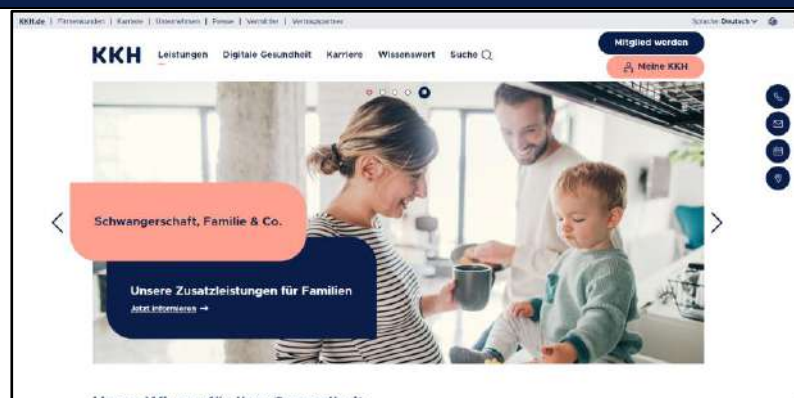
KKH.de | Firmenkunden | Karriere | Unternehmen | Presse | Vermittler | Vertragspartner

Sprache Deutsch

KKH Leistungen Digitale Gesundheit Karriere Wissenswert Suche

Mitglied werden

Meine KKH

Schwangerschaft, Familie & Co.

Unsere Zusatzleistungen für Familien

Jetzt informieren →

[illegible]